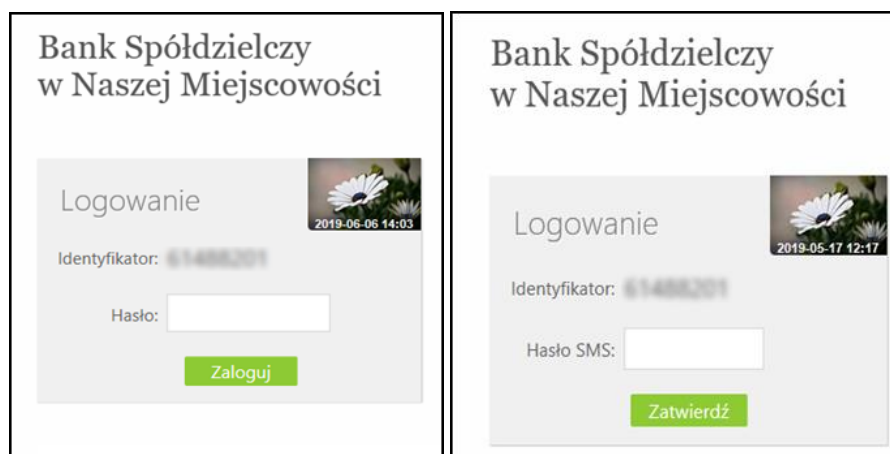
Bank Spółdzielczy w Naszej Miejscowości

Logowanie

2019-06-06 14:03

Identyfikator: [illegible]

Hasło:

Zaloguj

Bank Spółdzielczy w Naszej Miejscowości

Logowanie

2019-05-17 12:17

Identyfikator: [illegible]

Hasło SMS:

Zatwierdź